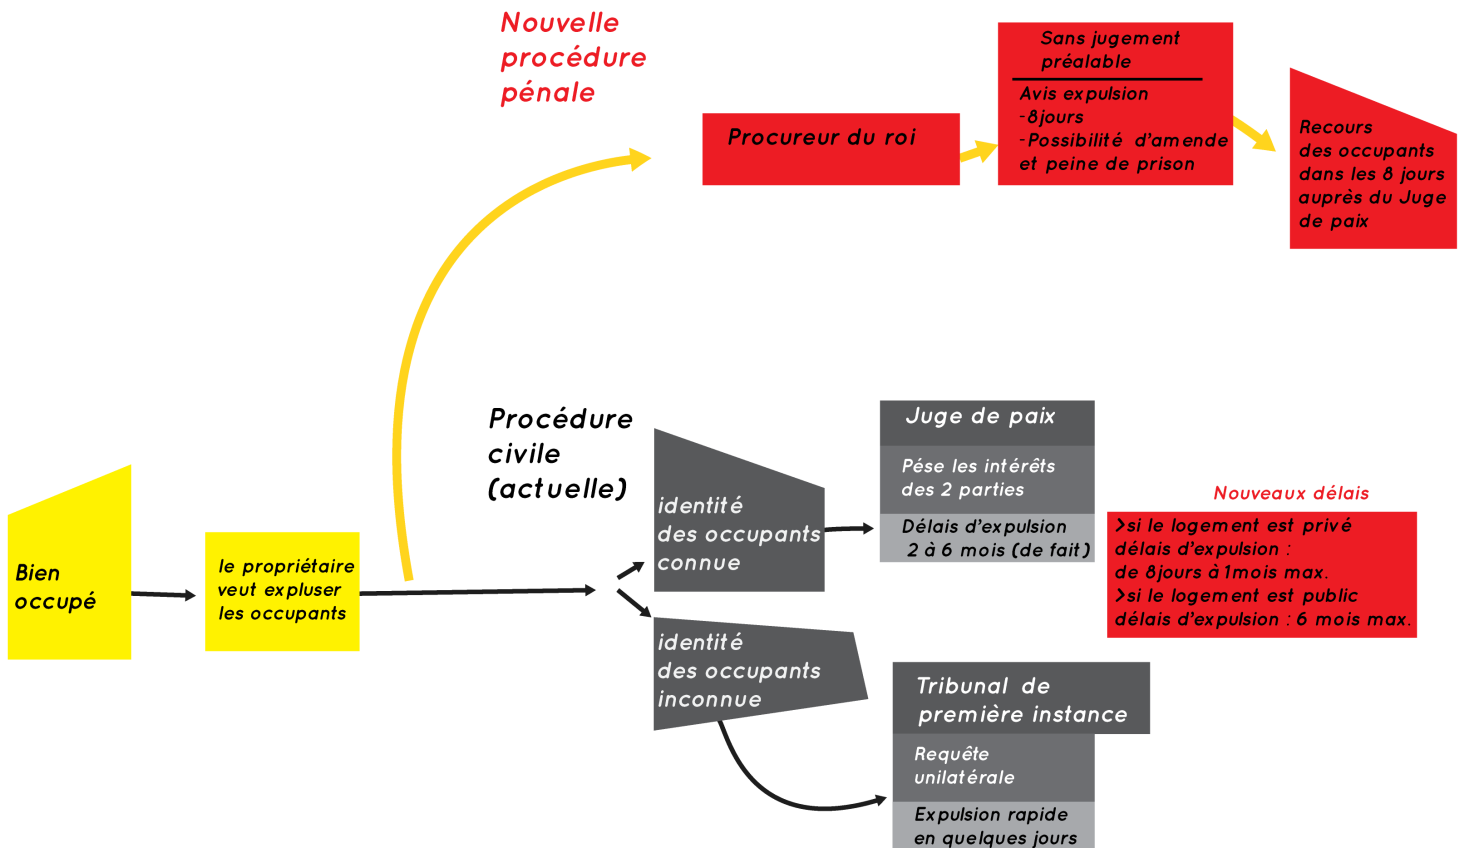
Nouvelle procédure pénale

Procureur du roi

Sans jugement préalable

Avis expulsion
-8jours
-Possibilité d'amende et peine de prison

Recours des occupants dans les 8 jours auprès du Juge de paix

Bien occupé

le propriétaire veut expulser les occupants

Procédure civile (actuelle)

identité des occupants connue

Juge de paix

Pése les intérêts des 2 parties

Délais d'expulsion 2 à 6 mois (de fait)

Nouveaux délais

>si le logement est privé délais d'expulsion : de 8jours à 1mois max.
>si le logement est public délais d'expulsion : 6 mois max.

identité des occupants inconnue

Tribunal de première instance

Requête unilatérale

Expulsion rapide en quelques jours